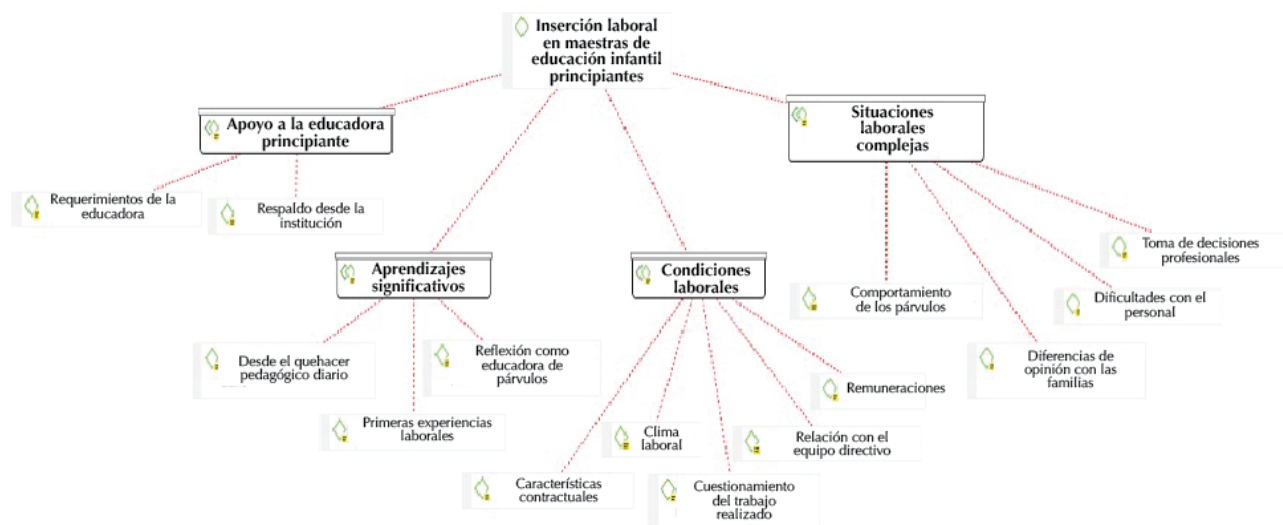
Inserción laboral en maestras de educación infantil principiantes

Apoyo a la educadora principiante

Requerimientos de la educadora

Respaldo desde la institución

Situaciones laborales complejas

Toma de decisiones profesionales

Comportamiento de los párvulos

Dificultades con el personal

Diferencias de opinión con las familias

Aprendizajes significativos

Desde el quehacer pedagógico diario

Reflexión como educadora de párvulos

Primeras experiencias laborales

Condiciones laborales

Remuneraciones

Clima laboral

Relación con el equipo directivo

Características contractuales

Cuestionamiento del trabajo realizado